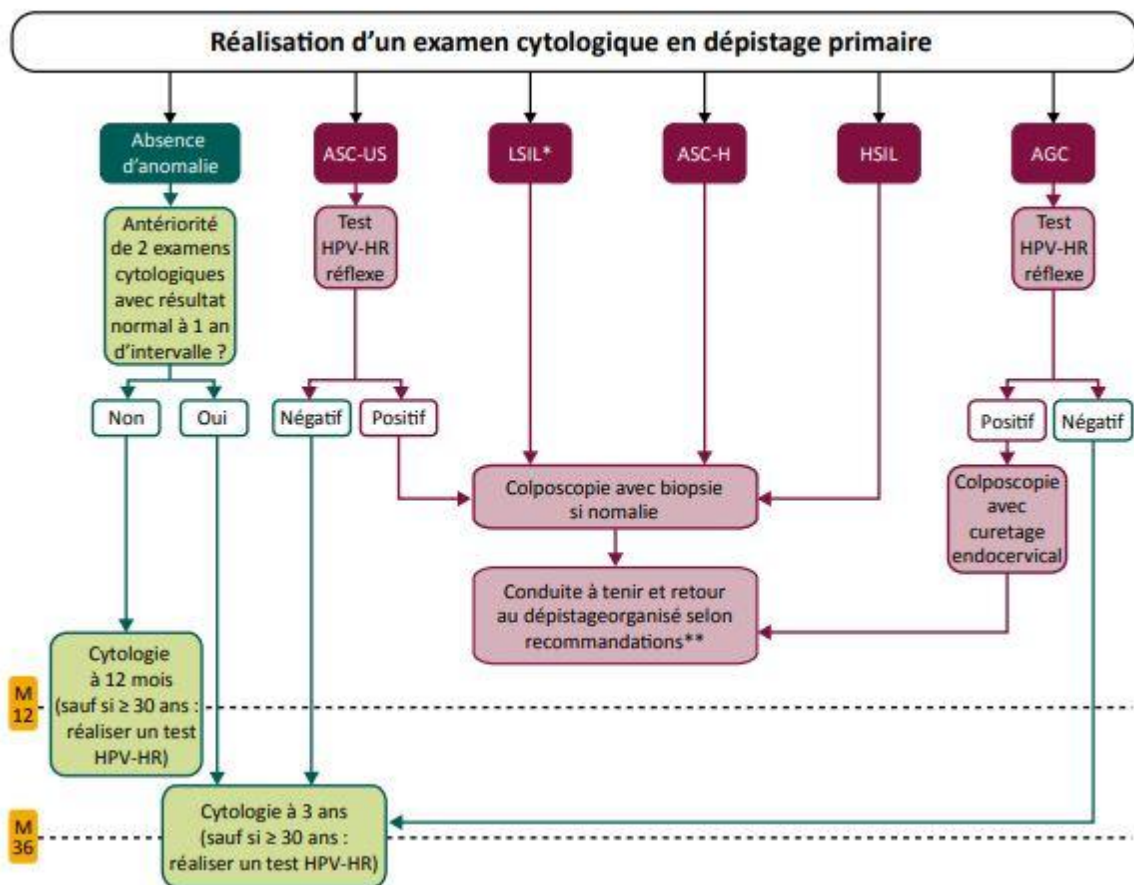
Réalisation d'un examen cytologique en dépistage primaire

Absence d'anomalie

ASC-US

LSIL*

ASC-H

HSIL

AGC

Antériorité de 2 examens cytologiques avec résultat normal à 1 an d'intervalle ?

Test HPV-HR réflexe

Test HPV-HR réflexe

Non

Oui

Négatif

Positif

Positif

Négatif

Colposcopie avec biopsie si nomalie

Colposcopie avec curetage endocervical

Conduite à tenir et retour au dépistageorganisé selon recommandations**

M 12

Cytologie à 12 mois (sauf si ≥ 30 ans : réaliser un test HPV-HR)

M 36

Cytologie à 3 ans (sauf si ≥ 30 ans : réaliser un test HPV-HR)